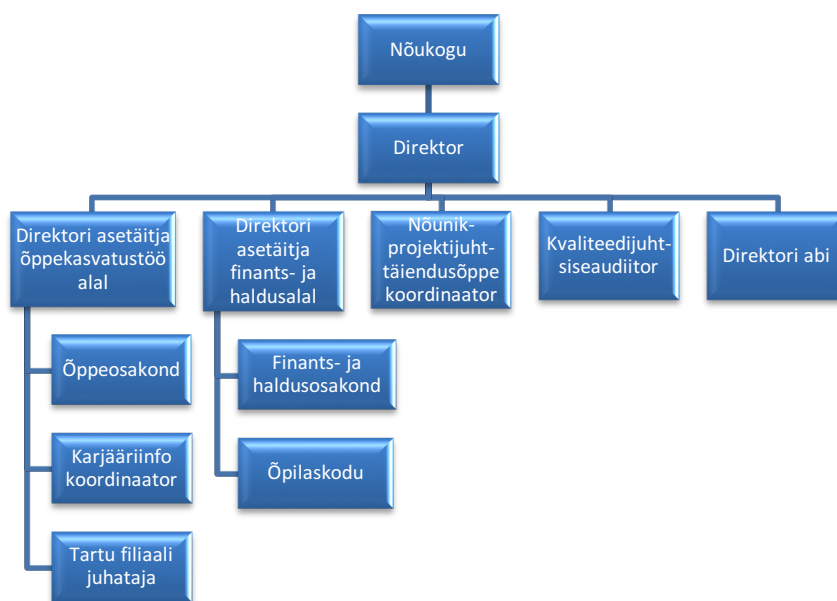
Nõukogu

Direktor

Direktori asetäitja õppekasvatustöö alal

Direktori asetäitja finants- ja haldusalal

Nõunik-projektijuht-täiendusõppe koordinaator

Kvaliteedijuht-siseaudiitor

Direktori abi

Õppeosakond

Karjääriinfo koordinaator

Tartu filiaali juhataja

Finants- ja haldusosakond

Õpilaskodu